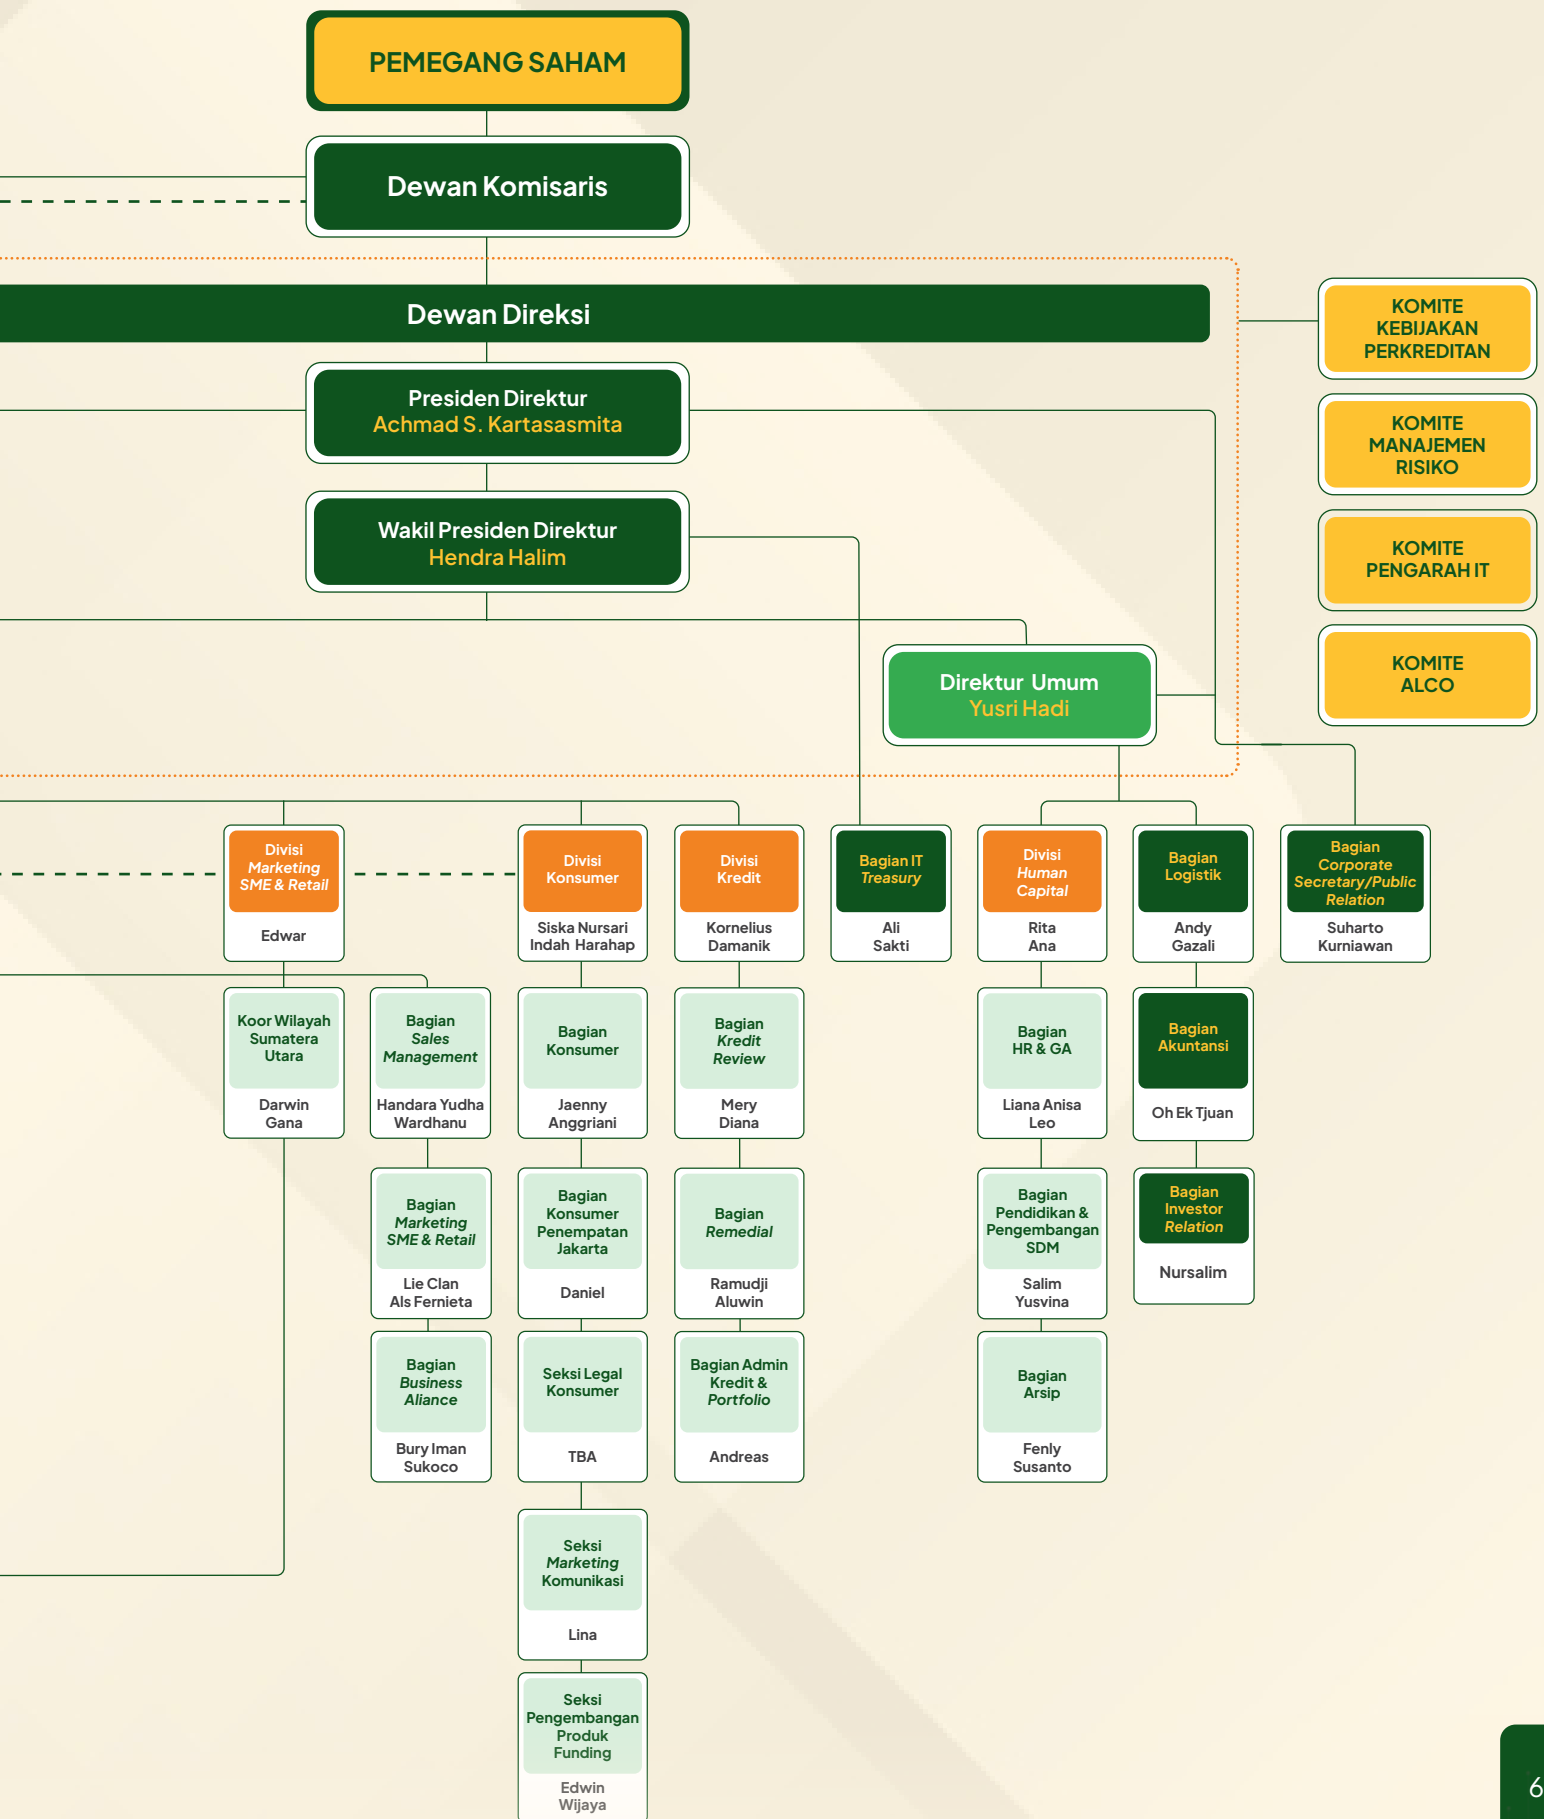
PEMEGANG SAHAM

Dewan Komisaris

Dewan Direksi

Presiden Direktur
Achmad S. Kartasasmita

Wakil Presiden Direktur
Hendra Halim

Direktur Umum
Yusri Hadi

KOMITE KEBIJAKAN PERKREDITAN

KOMITE MANAJEMEN RISIKO

KOMITE PENGARAH IT

KOMITE ALCO

Divisi *Marketing SME & Retail*
Edwar

Divisi Konsumer
Siska Nursari Indah Harahap

Divisi Kredit
Kornelius Damanik

Bagian IT *Treasury*
Ali Sakti

Divisi *Human Capital*
Rita Ana

Bagian Logistik
Andy Gazali

Bagian *Corporate Secretary/Public Relation*
Suharto Kurniawan

Koor Wilayah Sumatera Utara
Darwin Gana

Bagian *Sales Management*
Handara Yudha Wardhanu

Bagian Konsumer
Jaenny Anggriani

Bagian *Kredit Review*
Mery Diana

Bagian HR & GA
Liana Anisa Leo

Bagian Akuntansi
Oh Ek Tjuan

Bagian *Marketing SME & Retail*
Lie Clan Als Fernieta

Bagian Konsumer Penempatan Jakarta
Daniel

Bagian *Remedial*
Ramudji Aluwin

Bagian Pendidikan & Pengembangan SDM
Salim Yusvina

Bagian Investor *Relation*
Nursalim

Bagian *Business Aliance*
Bury Iman Sukoco

Seksi Legal Konsumer
TBA

Bagian Admin Kredit & *Portfolio*
Andreas

Bagian Arsip
Fenly Susanto

Seksi *Marketing* Komunikasi
Lina

Seksi Pengembangan Produk Funding
Edwin Wijaya

6